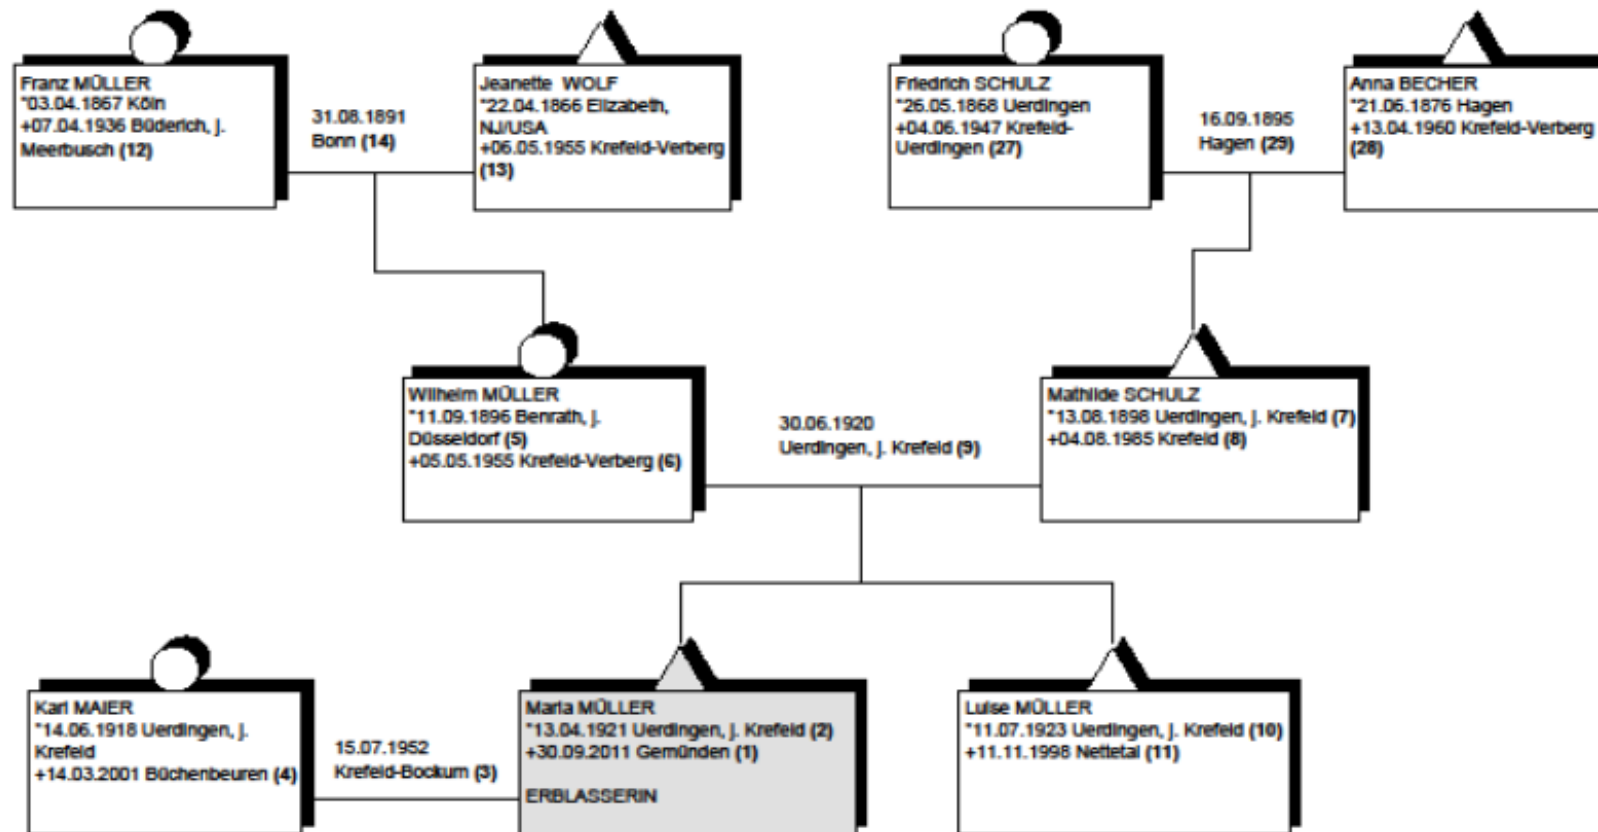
Franz MÜLLER
*03.04.1867 Köln
+07.04.1936 Büderich, j. Meerbusch (12)

31.08.1891
Bonn (14)

Jeanette WOLF
*22.04.1866 Elizabeth, NJ/USA
+06.05.1955 Krefeld-Verberg (13)

Friedrich SCHULZ
*26.05.1868 Uerdingen
+04.06.1947 Krefeld-Uerdingen (27)

16.09.1895
Hagen (29)

Anna BECHER
*21.06.1876 Hagen
+13.04.1960 Krefeld-Verberg (28)

Wilhelm MÜLLER
*11.09.1896 Benrath, j. Düsseldorf (5)
+05.05.1955 Krefeld-Verberg (6)

30.06.1920
Uerdingen, j. Krefeld (9)

Mathilde SCHULZ
*13.08.1898 Uerdingen, j. Krefeld (7)
+04.08.1965 Krefeld (8)

Karl MAIER
*14.06.1918 Uerdingen, j. Krefeld
+14.03.2001 Büchenbeuren (4)

15.07.1952
Krefeld-Bockum (3)

Maria MÜLLER
*13.04.1921 Uerdingen, j. Krefeld (2)
+30.09.2011 Gemünden (1)

ERBLASSERIN

Luise MÜLLER
*11.07.1923 Uerdingen, j. Krefeld (10)
+11.11.1998 Nettetal (11)